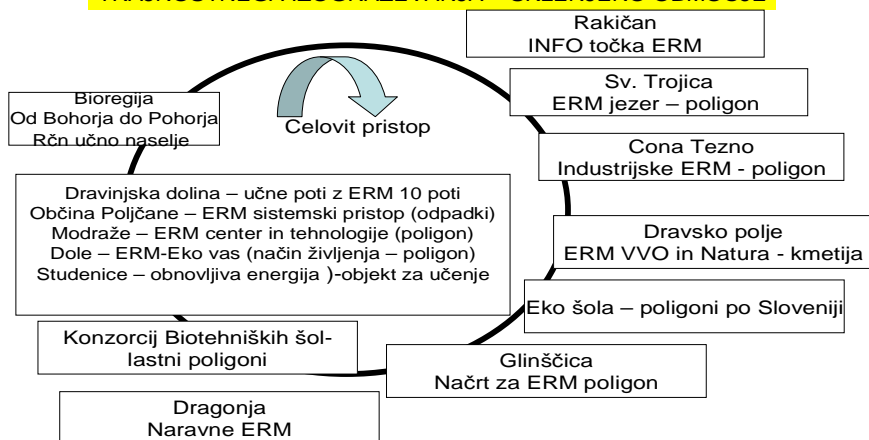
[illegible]

Rakičan
INFO točka ERM

Bioregija
Od Bohorja do Pohorja
Rčn učno naselje

Celovit pristop

Sv. Trojica
ERM jezer – poligon

Cona Tezno
Industrijske ERM - poligon

Dravinjska dolina – učne poti z ERM 10 poti
Občina Poljčane – ERM sistemski pristop (odpadki)
Modraže – ERM center in tehnologije (poligon)
Dole – ERM-Eko vas (način življenja – poligon)
Studenice – obnovljiva energija )-objekt za učenje

Dravsko polje
ERM VVO in Natura - kmetija

Eko šola – poligoni po Sloveniji

Konzorcij Biotehniških šol-lastni poligoni

Glinščica
Načrt za ERM poligon

Dragonja
Naravne ERM